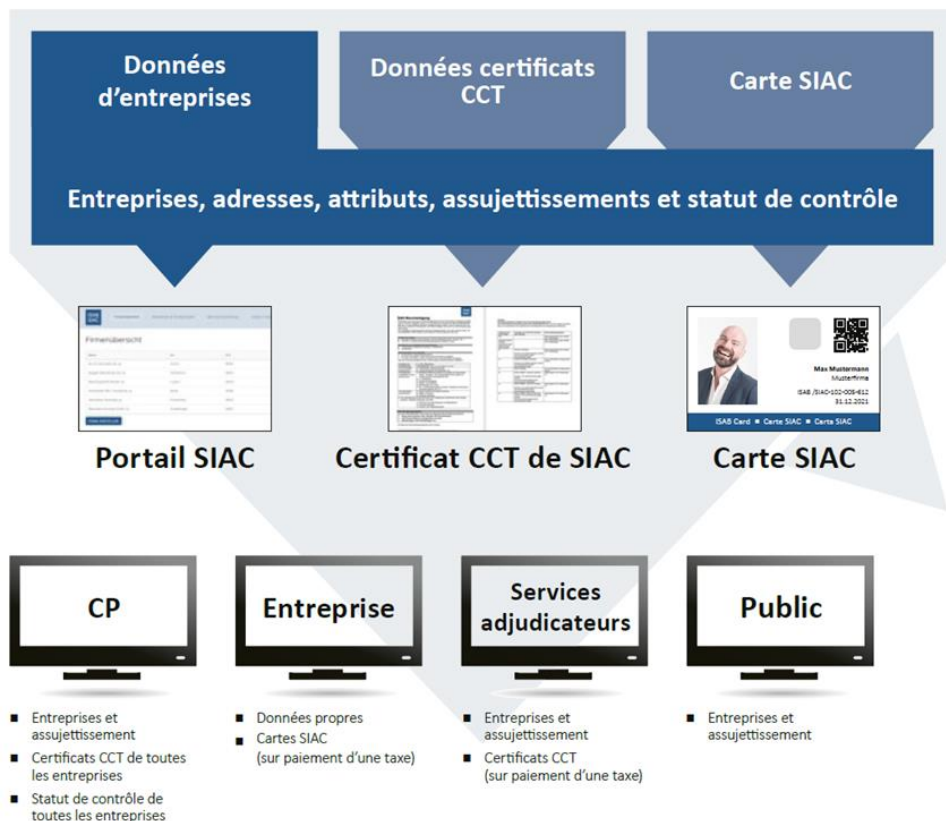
Données d'entreprises

Données certificats CCT

Carte SIAC

Entreprises, adresses, attributs, assujettissements et statut de contrôle

Firmenübersicht

Max Mustermann
Musterfirma
ISAB /SIAC-102-005-612
31.12.2021

ISAB Card ■ Carte SIAC ■ Carta SIAC

Portail SIAC

Certificat CCT de SIAC

Carte SIAC

CP

Entreprise

Services adjudicateurs

Public

■ Entreprises et assujettissement
■ Certificats CCT de toutes les entreprises
■ Statut de contrôle de toutes les entreprises

■ Données propres
■ Cartes SIAC (sur paiement d'une taxe)

■ Entreprises et assujettissement
■ Certificats CCT (sur paiement d'une taxe)

■ Entreprises et assujettissement